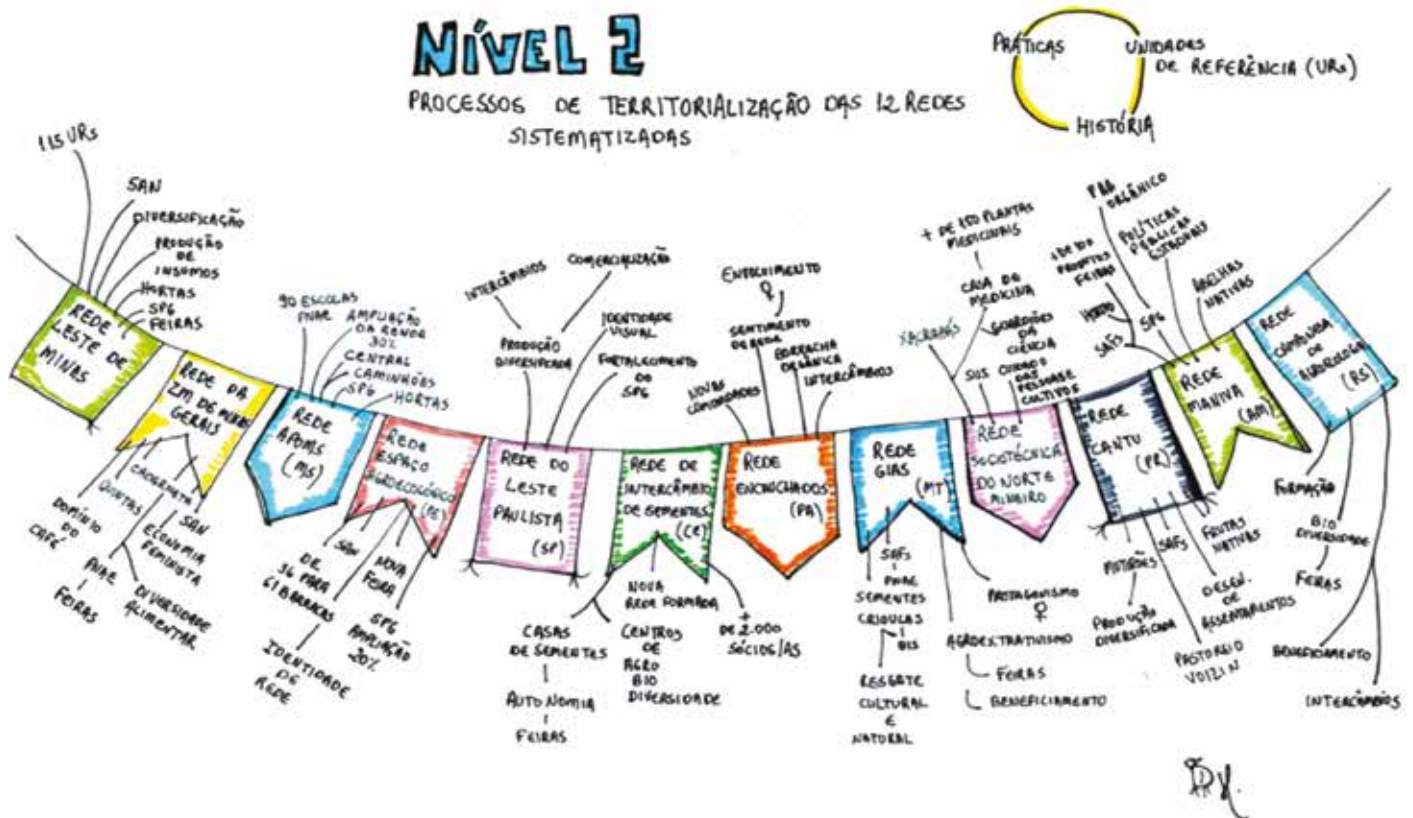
NÍVEL 2

PROCESSOS DE TERRITORIALIZAÇÃO DAS 12 REDES SISTEMATIZADAS

PRÁTICAS
UNIDADES DE REFERÊNCIA (URs)
HISTÓRIA

115 URs
SAN
DIVERSIFICAÇÃO
PRODUÇÃO DE INSUMOS
HORTAS
SPG
FEIRAS

REDE LESTE DE MINAS

REDE DA ZM DE MINAS GERAIS

DOMÍNIO DO CAFÉ
QUINTAS
CADERNETA
SAN
ECONOMIA FEMINISTA
PNAE
FEIRAS
DIVERSIDADE ALIMENTAR

90 ESCOLAS PNAE
AMPLIAÇÃO DA RENDA 30%
CENTRAL
CAMINHÕES
SPG
HORTAS

REDE APOMS (MS)

REDE ESPAÇO AGROECOLÓGICO (PE)

SAN
DE 36 PARA 61 BARRACAS
NOVA FEIRA
SPG AMPLIAÇÃO 20%
IDENTIDADE DE REDE

INTERCÂMBIOS
COMERCIALIZAÇÃO
PRODUÇÃO DIVERSIFICADA
IDENTIDADE VISUAL
FORTALECIMENTO DO SPG

REDE DO LESTE PAULISTA (SP)

CASAS DE SEMENTES
AUTONOMIA
FEIRAS

REDE DE INTERCÂMBIO DE SEMENTES (CE)

NOVA REDE FORMADA
CENTROS DE AGRO BIO DIVERSIDADE
+ DE 2.000 SÓCIOS/AS

ENVOLVIMENTO ♀
SENTIMENTO DE REDE
BORRACHA ORGÂNICA
NOVAS COMUNIDADES
INTERCÂMBIOS

REDE ENCONTRADOS (PA)

REDE GIAS (MT)

SAFs
PNAE
SEMENTES CRIOULAS
BIS
RESGATE CULTURAL E NATURAL

+ DE 100 PLANTAS MEDICINAIS
CASA DE MEDICINA
XACRIABÁ
GUARDIÕES DA CIÊNCIA
SUS
CERRADO
CULTIVOS

REDE SOCIOTÉCNICA DO NORTE MINEIRO

PROTAGONISMO ♀
AGROEXTRATIVISMO
FEIRAS
BENEFICIAMENTO

PAA ORGÂNICO
+ DE 100 PONTOS FEIRA
POLÍTICAS PÚBLICAS ESTADUAIS
HORTO
SPG
SAFs
ABELHAS NATIVAS

REDE CANTU (PR)

REDE MANIVA (AM)

REDE CAMPUS DE AGROECOLOGIA (RS)

MUTIRÕES
SAFs
FRUTAS NATIVAS
PRODUÇÃO DIVERSIFICADA
DESEN. DE ASSENTAMENTOS
PASTOREIO VOISIN

FORMAÇÃO
BIO DIVERSIDADE
FEIRAS
BENEFICIAMENTO
INTERCÂMBIOS